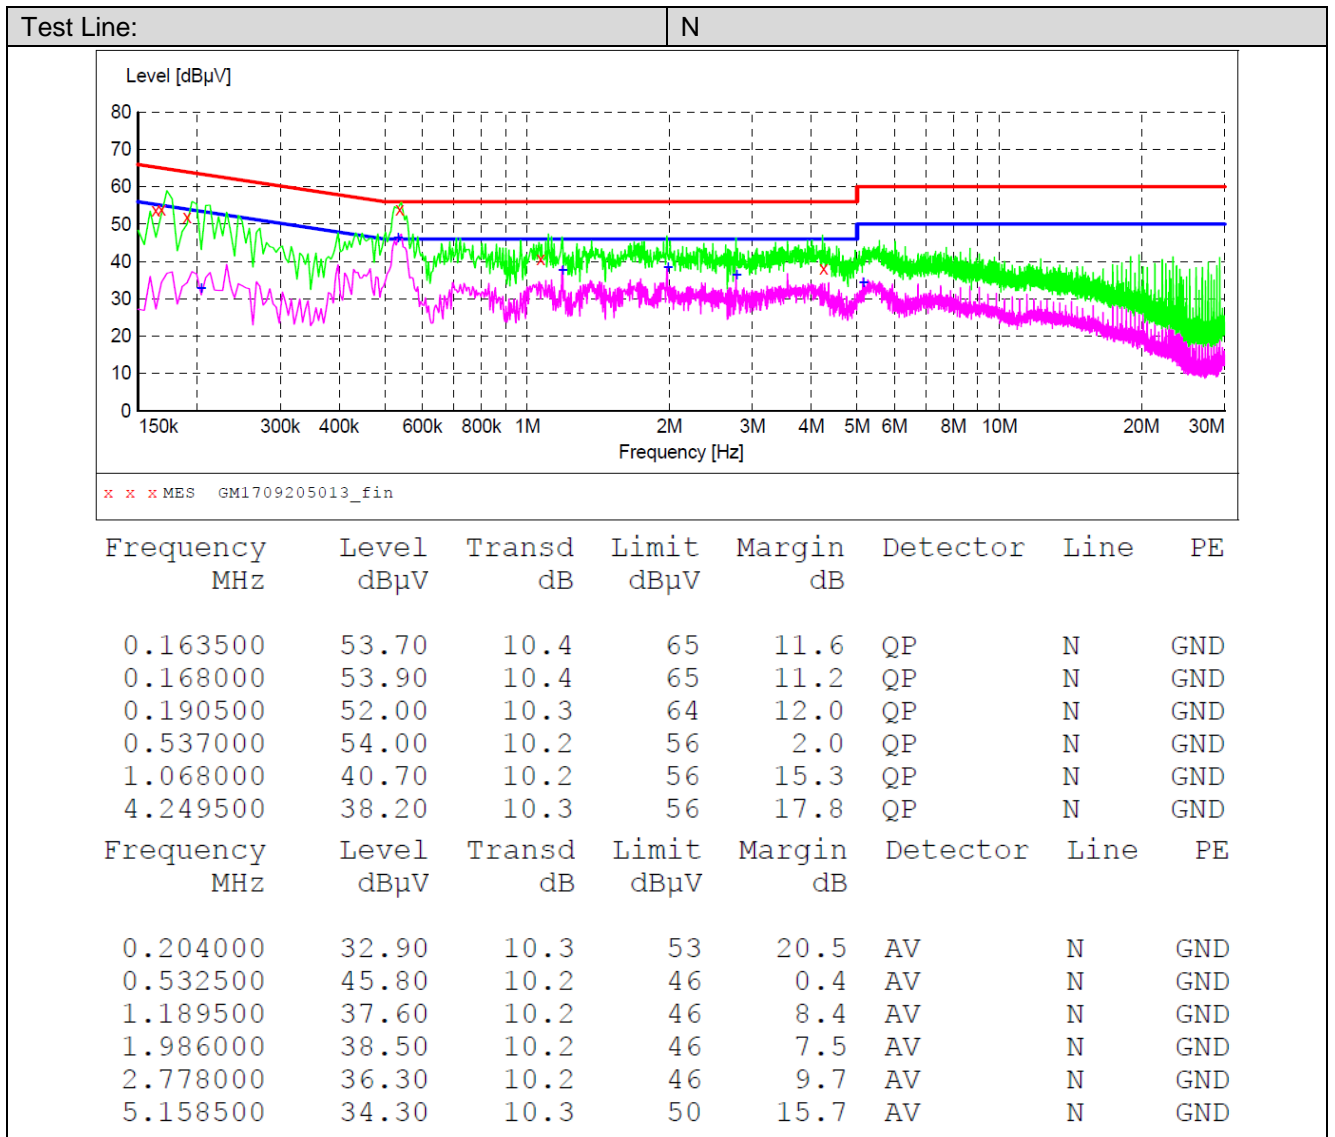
| Test Line: | N |
|---|---|

Level [dBµV]

80
70
60
50
40
30
20
10
0

150k 300k 400k 600k 800k 1M 2M 3M 4M 5M 6M 8M 10M 20M 30M

Frequency [Hz]

x x x MES GM1709205013_fin

| Frequency MHz | Level dBµV | Transd dB | Limit dBµV | Margin dB | Detector | Line | PE |
|---|---|---|---|---|---|---|---|
| 0.163500 | 53.70 | 10.4 | 65 | 11.6 | QP | N | GND |
| 0.168000 | 53.90 | 10.4 | 65 | 11.2 | QP | N | GND |
| 0.190500 | 52.00 | 10.3 | 64 | 12.0 | QP | N | GND |
| 0.537000 | 54.00 | 10.2 | 56 | 2.0 | QP | N | GND |
| 1.068000 | 40.70 | 10.2 | 56 | 15.3 | QP | N | GND |
| 4.249500 | 38.20 | 10.3 | 56 | 17.8 | QP | N | GND |

| Frequency MHz | Level dBµV | Transd dB | Limit dBµV | Margin dB | Detector | Line | PE |
|---|---|---|---|---|---|---|---|
| 0.204000 | 32.90 | 10.3 | 53 | 20.5 | AV | N | GND |
| 0.532500 | 45.80 | 10.2 | 46 | 0.4 | AV | N | GND |
| 1.189500 | 37.60 | 10.2 | 46 | 8.4 | AV | N | GND |
| 1.986000 | 38.50 | 10.2 | 46 | 7.5 | AV | N | GND |
| 2.778000 | 36.30 | 10.2 | 46 | 9.7 | AV | N | GND |
| 5.158500 | 34.30 | 10.3 | 50 | 15.7 | AV | N | GND |